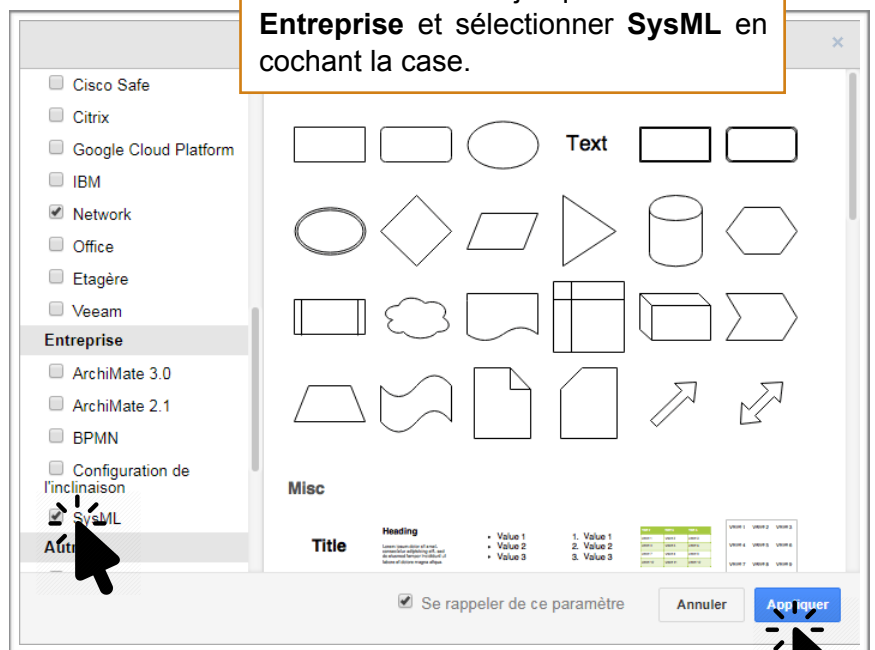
Entreprise et sélectionner SysML en cochant la case.

×

Cisco Safe
Citrix
Google Cloud Platform
IBM
Network
Office
Etagère
Veeam
Entreprise
ArchiMate 3.0
ArchiMate 2.1
BPMN
Configuration de l'inclinaison
SysML
Autr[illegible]

Text

Misc

Title

Heading

- Value 1
- Value 2
- Value 3

1. Value 1
2. Value 2
3. Value 3

Se rappeler de ce paramètre

Annuler

Appliquer